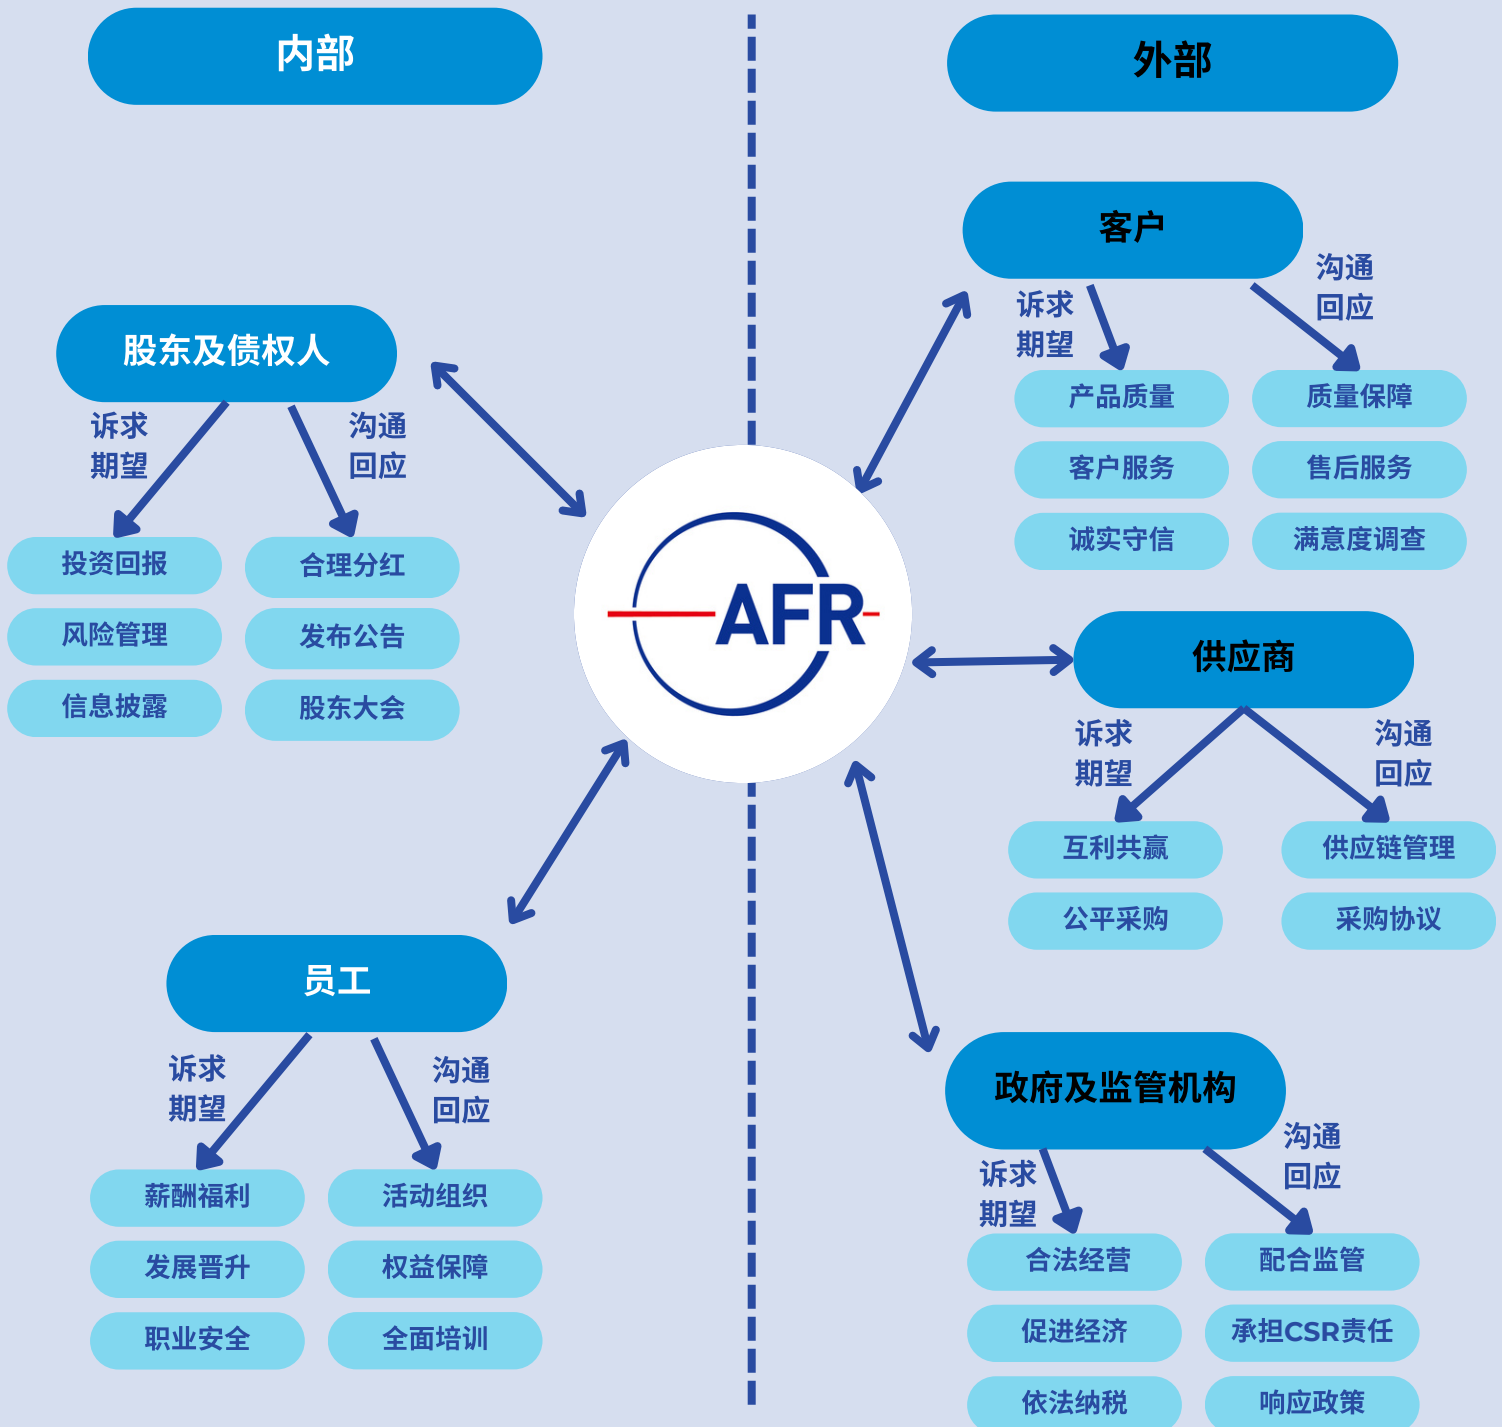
内部

外部

客户

诉求
期望

沟通
回应

产品质量

质量保障

客户服务

售后服务

诚实守信

满意度调查

股东及债权人

诉求
期望

沟通
回应

投资回报

合理分红

风险管理

发布公告

信息披露

股东大会

AFR

供应商

诉求
期望

沟通
回应

互利共赢

供应链管理

公平采购

采购协议

员工

诉求
期望

沟通
回应

薪酬福利

活动组织

发展晋升

权益保障

职业安全

全面培训

政府及监管机构

诉求
期望

沟通
回应

合法经营

配合监管

促进经济

承担CSR责任

依法纳税

响应政策